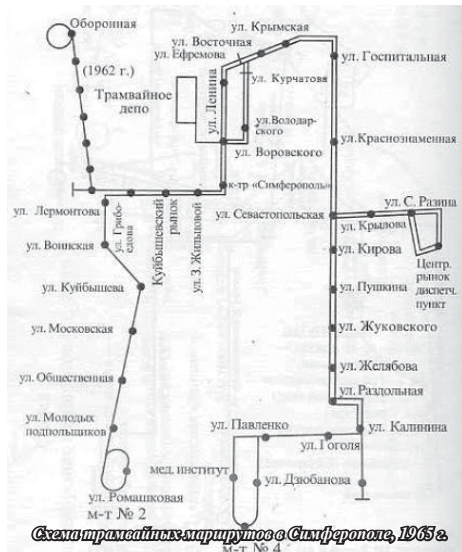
Оборонная

(1962 г.)

ул. Крымская
ул. Восточная
ул. Ефремова
ул. Курчатова
ул. Госпитальная
Трамвайное депо
ул. Ленина
ул. Володарского
ул. Краснознаменная
ул. Воровского
к-тр «Симферополь»
ул. Лермонтова
ул. Севастопольская
ул. С. Разина
ул. Грибоедова
Куйбышевский рынок
ул. З. Жильцовой
ул. Крылова
ул. Воинская
ул. Кирова
Центр. рынок диспетч. пункт
ул. Куйбышева
ул. Пушкина
ул. Московская
ул. Жуковского
ул. Общественная
ул. Желябова
ул. Раздольная
ул. Молодых подпольщиков
ул. Павленко
ул. Калинина
ул. Гоголя
мед. институт
ул. Дзюбанова
ул. Ромашковая
м-т № 2
м-т № 4

Схема трамвайных маршрутов в Симферополе, 1965 г.